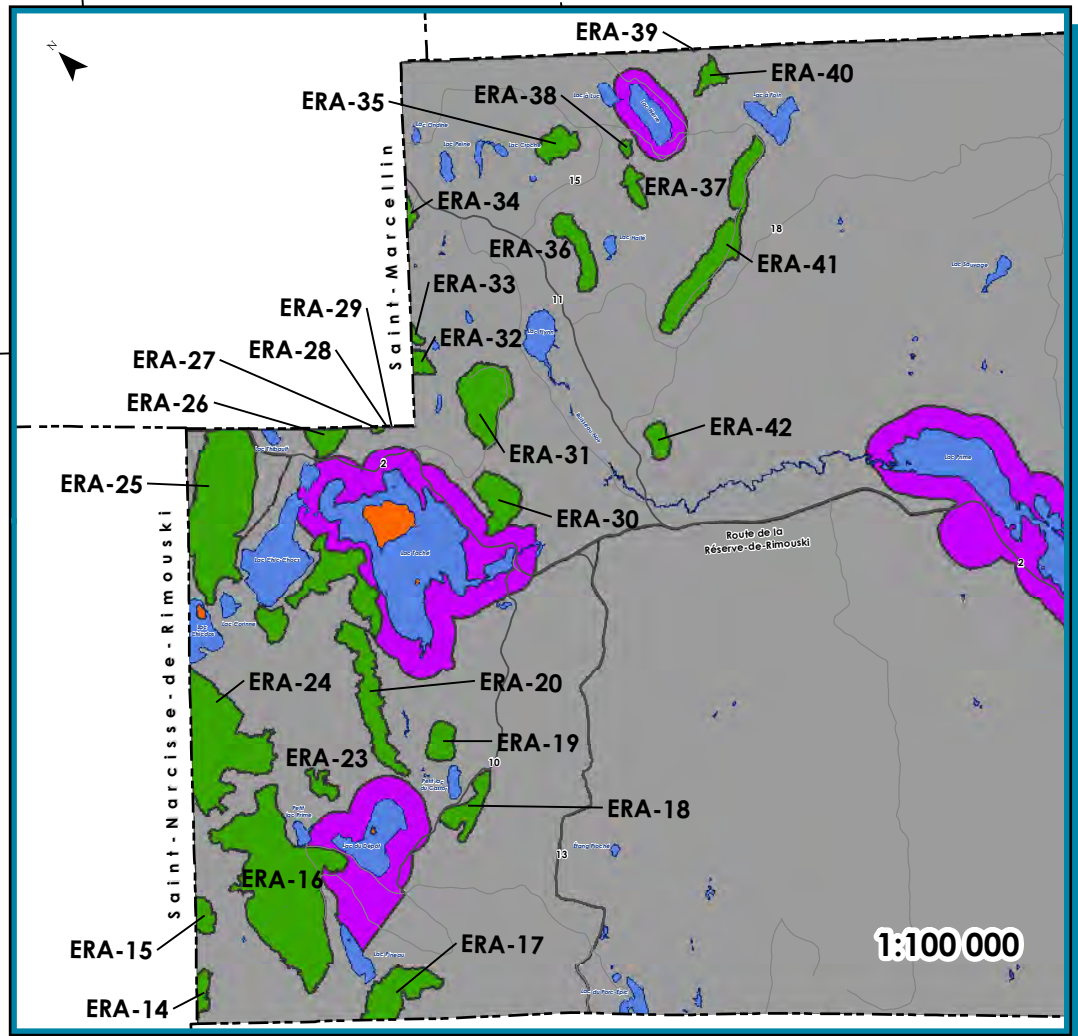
N

ERA-39
ERA-40
ERA-35
ERA-38
Lac Ondine
Lac Croche
Lac Pointe
Lac à Pois
15
ERA-34
ERA-37
Saint-Marcellin
ERA-36
Lac Hotel
18
ERA-41
Lac Sauvage
ERA-33
ERA-29
11
ERA-32
Lac Ryne
ERA-27
ERA-28
ERA-26
ERA-42
ERA-31
Lac Thibault
2
Lac Rimouski
ERA-25
ERA-30
Route de la Réserve-de-Rimouski
Lac Chic-Chocs
Lac Taché
2
Lac Corinne
Saint-Narcisse-de-Rimouski
ERA-24
ERA-20
ERA-19
ERA-23
10
ERA-18
Petit Lac Prime
Lac du Dépôt
13
ERA-16
ERA-15
ERA-17
1:100 000
ERA-14